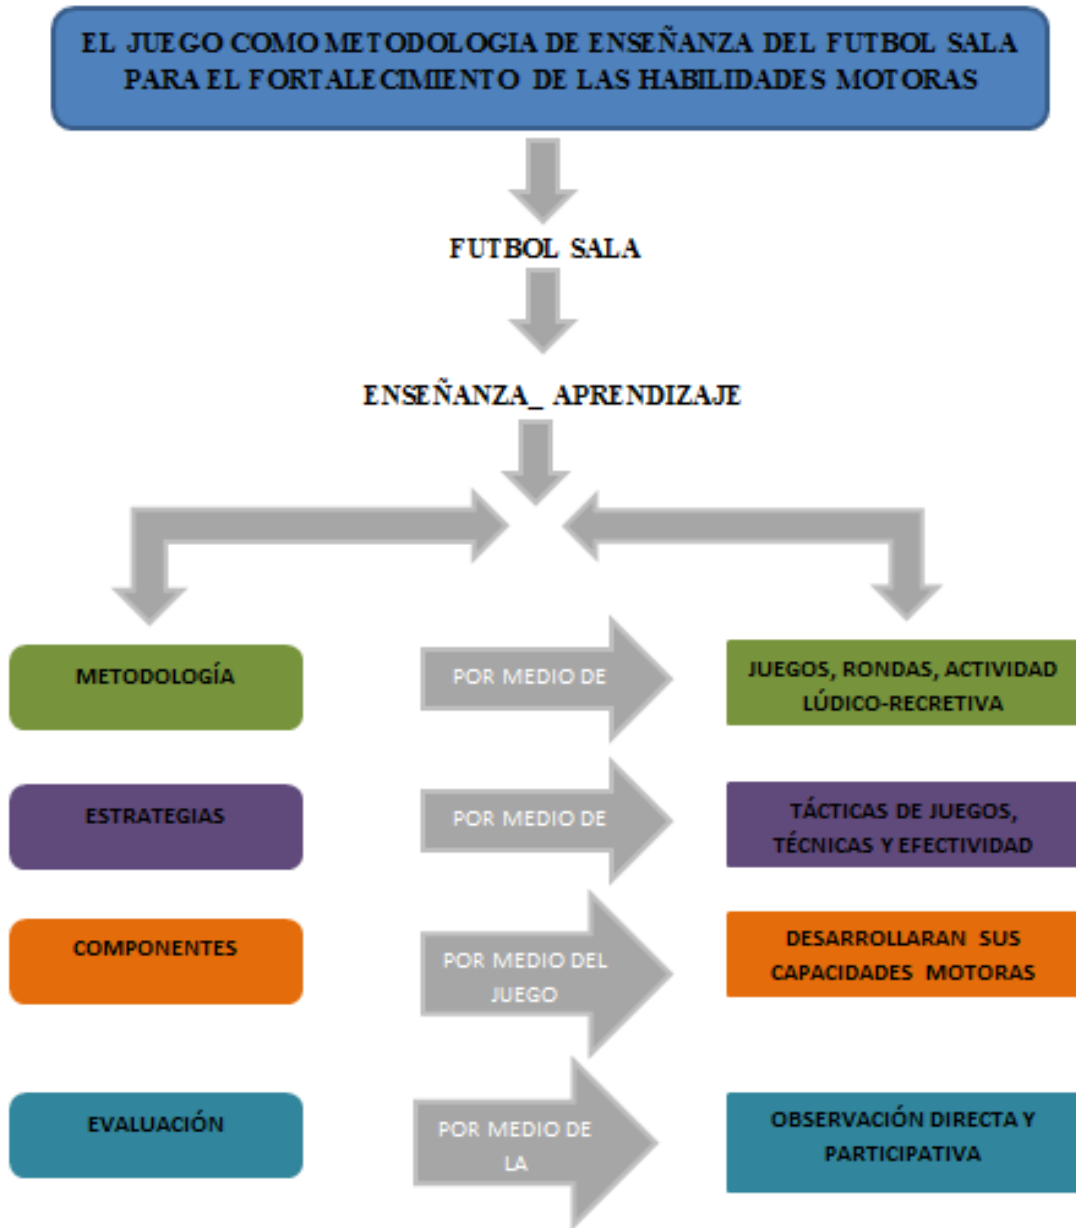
EL JUEGO COMO METODOLOGIA DE ENSEÑANZA DEL FUTBOL SALA PARA EL FORTALECIMIENTO DE LAS HABILIDADES MOTORAS

FUTBOL SALA

ENSEÑANZA_ APRENDIZAJE

METODOLOGÍA

POR MEDIO DE

JUEGOS, RONDAS, ACTIVIDAD LÚDICO-RECRETIVA

ESTRATEGIAS

POR MEDIO DE

TÁCTICAS DE JUEGOS, TÉCNICAS Y EFECTIVIDAD

COMPONENTES

POR MEDIO DEL JUEGO

DESARROLLARAN SUS CAPACIDADES MOTORAS

EVALUACIÓN

POR MEDIO DE LA

OBSERVACIÓN DIRECTA Y PARTICIPATIVA